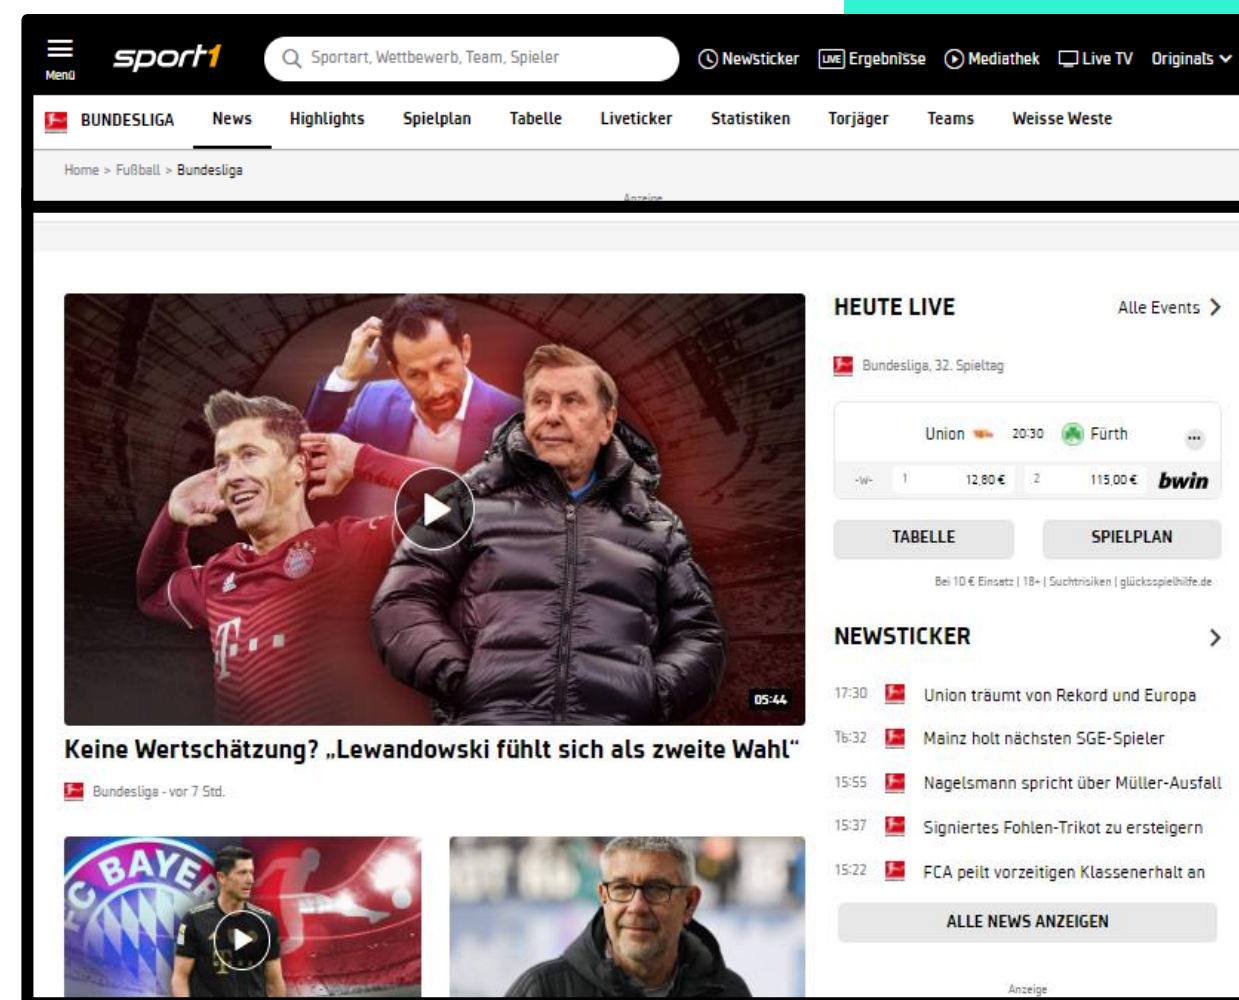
Menü sport1 Sportart, Wettbewerb, Team, Spieler Newsticker Ergebnisse Mediathek Live TV Originals

BUNDESLIGA News Highlights Spielplan Tabelle Liveticker Statistiken Torjäger Teams Weisse Weste

Home > Fußball > Bundesliga

Anzeige

05:44

Keine Wertschätzung? „Lewandowski fühlt sich als zweite Wahl“

Bundesliga - vor 7 Std.

HEUTE LIVE

Alle Events

Bundesliga, 32. Spieltag

Union 20:30 Fürth

-W- 1 12,80 € 2 115,00 € bwin

TABELLE

SPIELPLAN

Bei 10 € Einsatz | 18+ | Suchtrisiken | glücksspielhilfe.de

NEWSTICKER

17:30 Union träumt von Rekord und Europa

16:32 Mainz holt nächsten SGE-Spieler

15:55 Nagelsmann spricht über Müller-Ausfall

15:37 Signiertes Fohlen-Trikot zu ersteigern

15:22 FCA peilt vorzeitigen Klassenerhalt an

ALLE NEWS ANZEIGEN

Anzeige